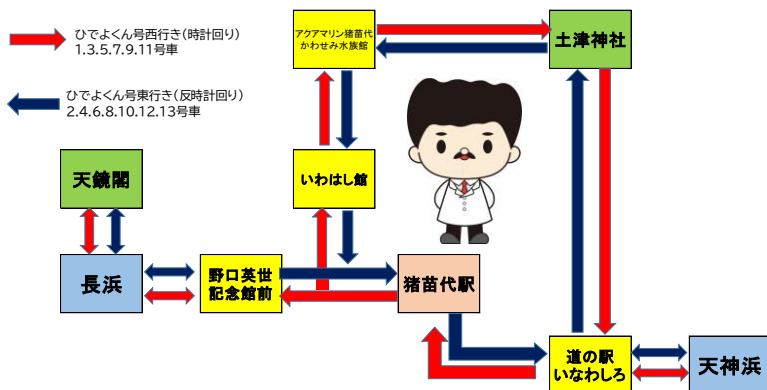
ひでよくん号西行き(時計回り)
1.3.5.7.9.11号車

ひでよくん号東行き(反時計回り)
2.4.6.8.10.12.13号車

アクアマリン猪苗代
かわせみ水族館

土津神社

いわはし館

天鏡閣

長浜

野口英世
記念館前

猪苗代駅

道の駅
いなわしろ

天神浜